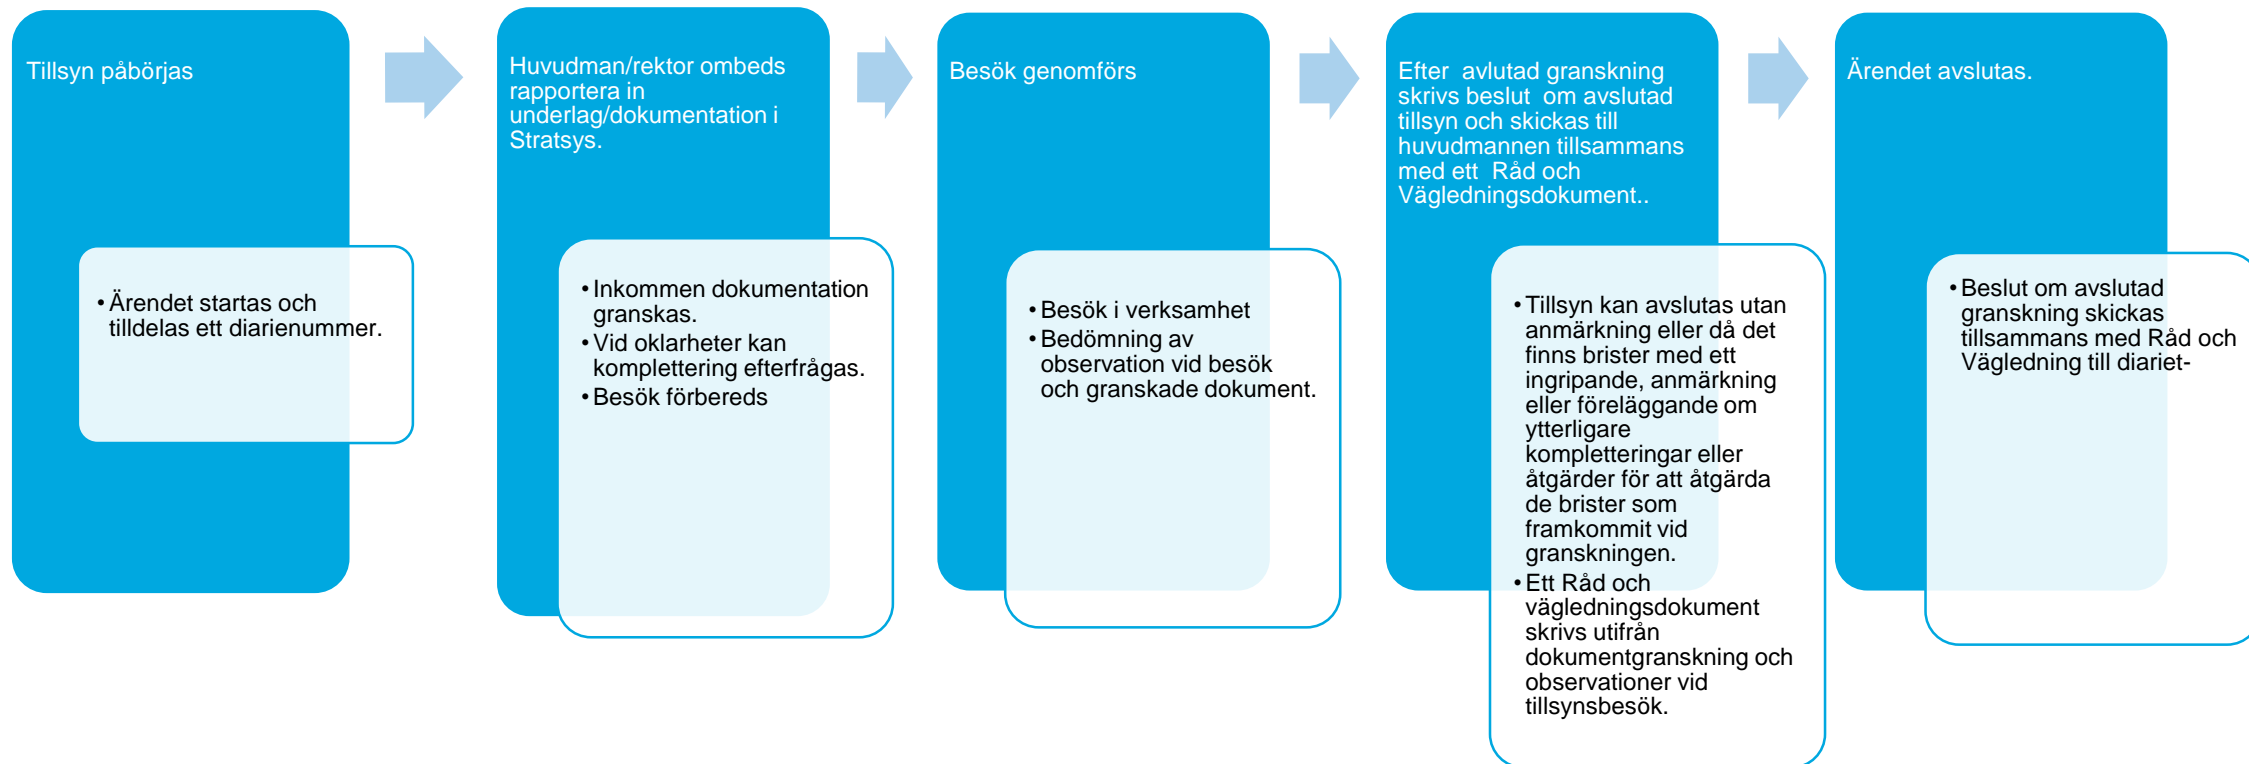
Tillsyn påbörjas

• Ärendet startas och tilldelas ett diarienummer.

Huvudman/rektor ombeds rapportera in underlag/dokumentation i Stratsys.

• Inkommen dokumentation granskas.
• Vid oklarheter kan komplettering efterfrågas.
• Besök förbereds

Besök genomförs

• Besök i verksamhet
• Bedömning av observation vid besök och granskade dokument.

Efter avlutad granskning skrivs beslut om avslutad tillsyn och skickas till huvudmannen tillsammans med ett Råd och Vägledningsdokument..

• Tillsyn kan avslutas utan anmärkning eller då det finns brister med ett ingripande, anmärkning eller föreläggande om ytterligare kompletteringar eller åtgärder för att åtgärda de brister som framkommit vid granskningen.
• Ett Råd och vägledningsdokument skrivs utifrån dokumentgranskning och observationer vid tillsynsbesök.

Ärendet avslutas.

• Beslut om avslutad granskning skickas tillsammans med Råd och Vägledning till diariet-